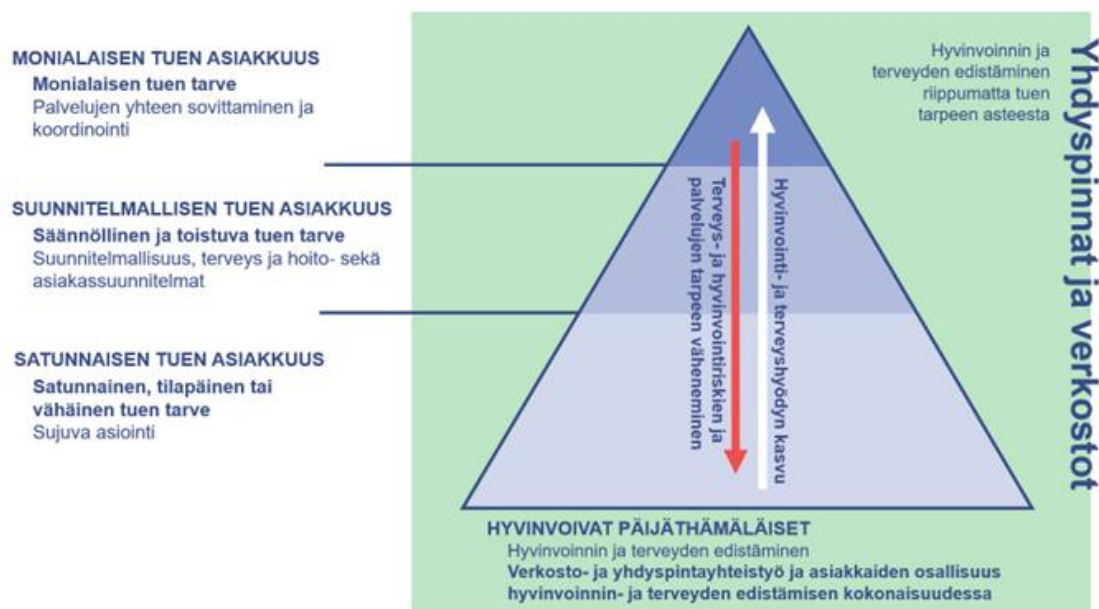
MONIALAISEN TUEN ASIAKKUUS
Monialaisen tuen tarve
Palvelujen yhteen sovittaminen ja koordinointi

SUUNNITELMALLISEN TUEN ASIAKKUUS
Säännöllinen ja toistuva tuen tarve
Suunnitelmallisuus, terveys ja hoito- sekä asiakassuunnitelmat

SATUNNAISEN TUEN ASIAKKUUS
Satunnainen, tilapäinen tai vähäinen tuen tarve
Sujuva asiointi

Hyvinvoinnin ja terveyden edistäminen riippumatta tuen tarpeen asteesta

Yhdyspinnat ja verkostot

Terveys- ja hyvinvointiriskien ja palvelujen tarpeen väheneminen

Hyvinvointi- ja terveyshyödyn kasvu

HYVINVOIVAT PÄIJÄTHÄMÄLÄISET
Hyvinvoinnin ja terveyden edistäminen
Verkosto- ja yhdyspintayhteistyö ja asiakkaiden osallisuus hyvinvoinnin- ja terveyden edistämisen kokonaisuudessa